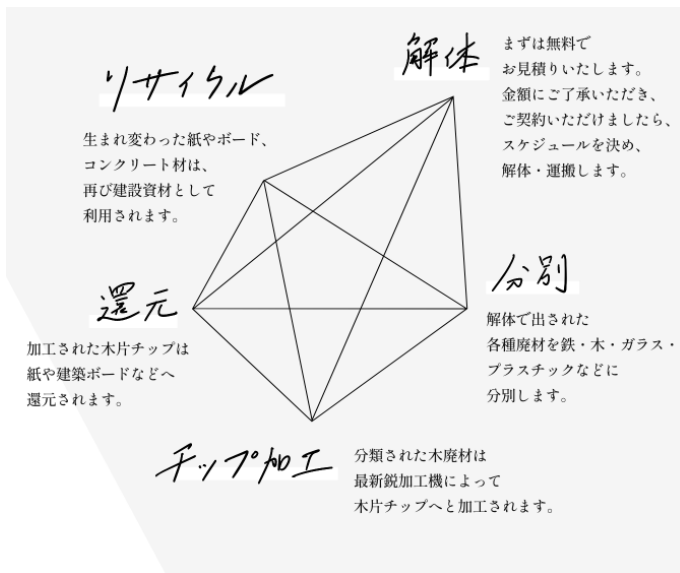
解体

まずは無料で
お見積りいたします。
金額にご了承いただき、
ご契約いただけましたら、
スケジュールを決め、
解体・運搬します。

リサイクル

生まれ変わった紙やボード、
コンクリート材は、
再び建設資材として
利用されます。

分別

解体で出された
各種廃材を鉄・木・ガラス・
プラスチックなどに
分別します。

還元

加工された木片チップは
紙や建築ボードなどへ
還元されます。

チップ加工

分類された木廃材は
最新鋭加工機によって
木片チップへと加工されます。